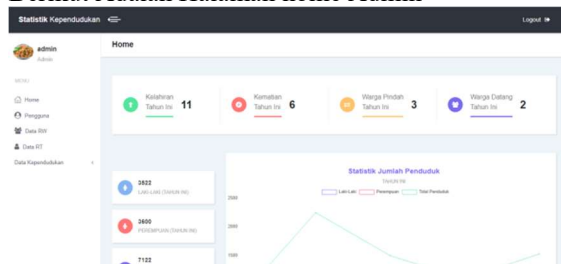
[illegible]

Statistik Kependudukan

Logout

admin
Admin

MENU

Home

Pengguna

Data RW

Data RT

Data Kependudukan

Home

Kelahiran Tahun Ini 11

Kematian Tahun Ini 6

Warga Pindah Tahun Ini 3

Warga Datang Tahun Ini 2

3522
LAKI-LAKI (TAHUN INI)

3600
PEREMPUAN (TAHUN INI)

7122

Statistik Jumlah Penduduk
Tahun Ini

Laki-Laki
Perempuan
Total Penduduk

2500
2000
1500